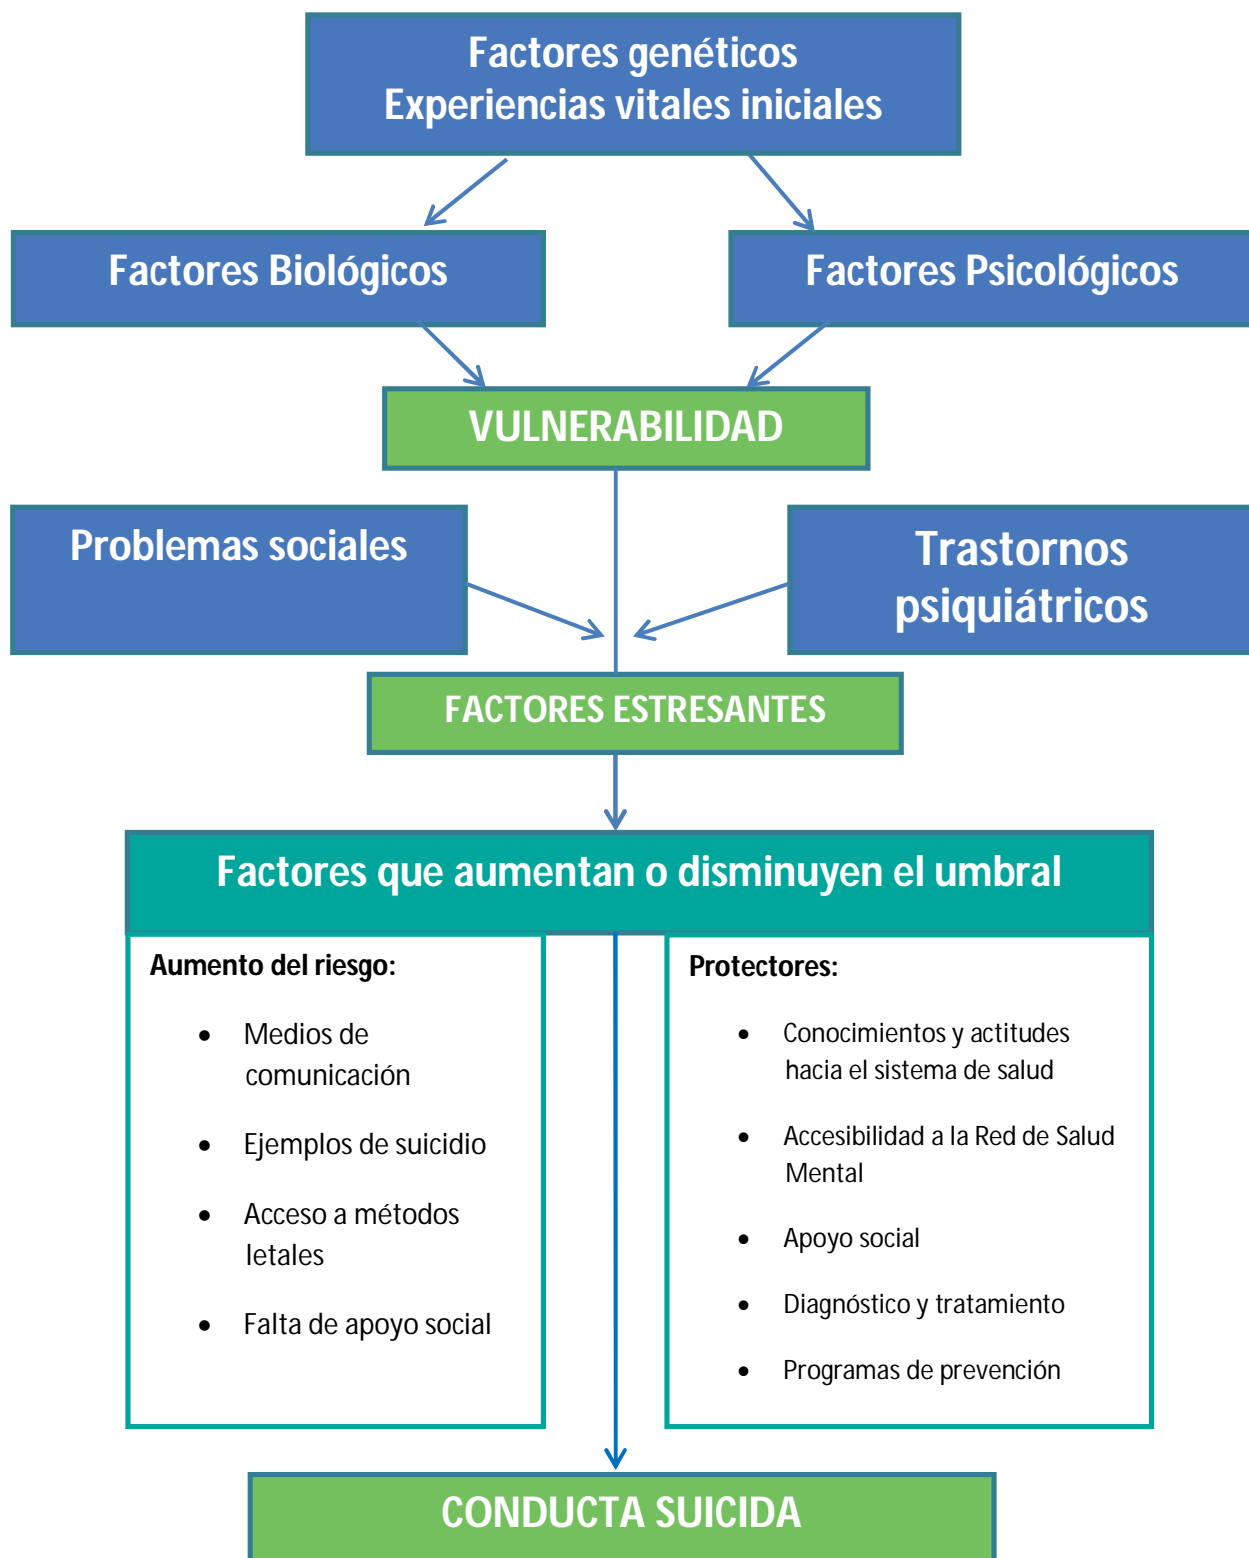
Factores genéticos
Experiencias vitales iniciales

Factores Biológicos

Factores Psicológicos

VULNERABILIDAD

Problemas sociales

Trastornos psiquiátricos

FACTORES ESTRESANTES

Factores que aumentan o disminuyen el umbral

Aumento del riesgo:

- Medios de comunicación
- Ejemplos de suicidio
- Acceso a métodos letales
- Falta de apoyo social

Protectores:

- Conocimientos y actitudes hacia el sistema de salud
- Accesibilidad a la Red de Salud Mental
- Apoyo social
- Diagnóstico y tratamiento
- Programas de prevención

CONDUCTA SUICIDA